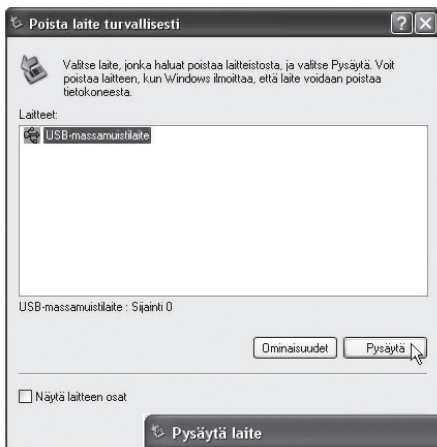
Poista laite turvallisesti

?

X

Valitse laite, jonka haluat poistaa laitteistosta, ja valitse Pysäytä. Voit poistaa laitteen, kun Windows ilmoittaa, että laite voidaan poistaa tietokoneesta.

Laitteet:

USB-massamuistilaite

USB-massamuistilaite : Sijainti 0

Ominaisuudet

Pysäytä

Näytä laitteen osat

Pysäytä laite